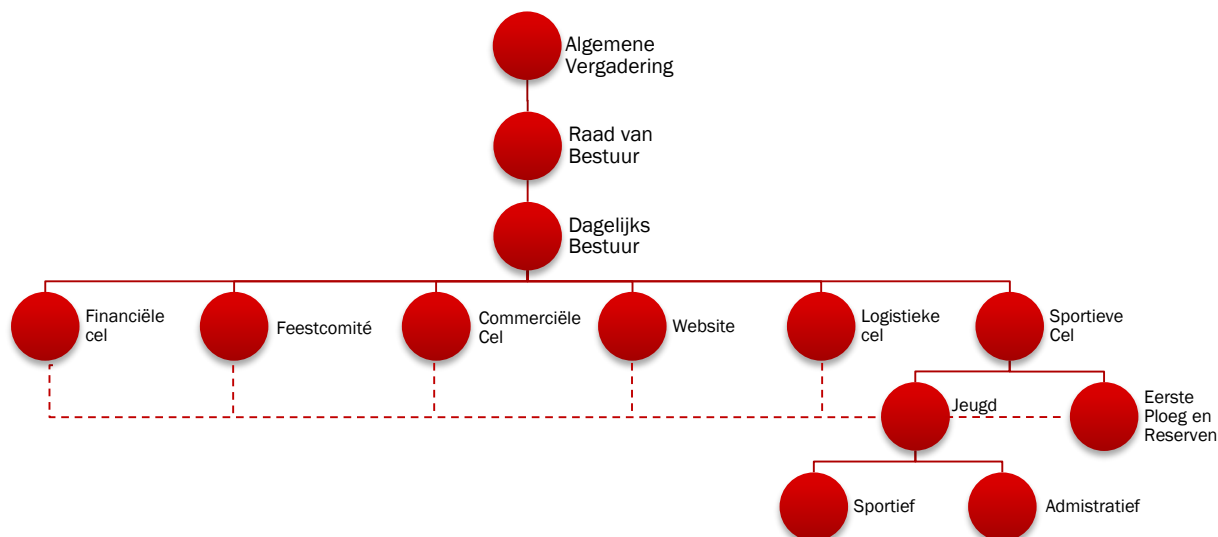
Algemene Vergadering

Raad van Bestuur

Dagelijks Bestuur

Financiële cel

Feestcomité

Commerciële Cel

Website

Logistieke cel

Sportieve Cel

Jeugd

Eerste Ploeg en Reserven

Sportief

Admistratief